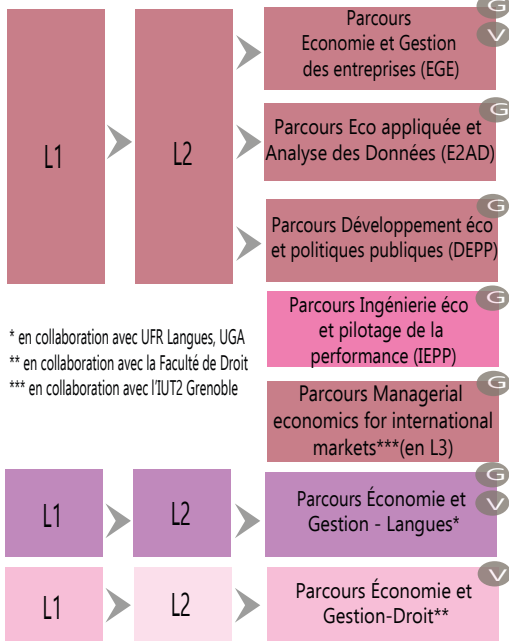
L1

L2

Parcours Economie et Gestion des entreprises (EGE)

G

V

Parcours Eco appliquée et Analyse des Données (E2AD)

G

Parcours Développement éco et politiques publiques (DEPP)

G

Parcours Ingénierie éco et pilotage de la performance (IEPP)

G

Parcours Managerial economics for international markets***(en L3)

G

* en collaboration avec UFR Langues, UGA
** en collaboration avec la Faculté de Droit
*** en collaboration avec l'IUT2 Grenoble

L1

L2

Parcours Économie et Gestion - Langues*

G

V

L1

L2

Parcours Économie et Gestion-Droit**

V